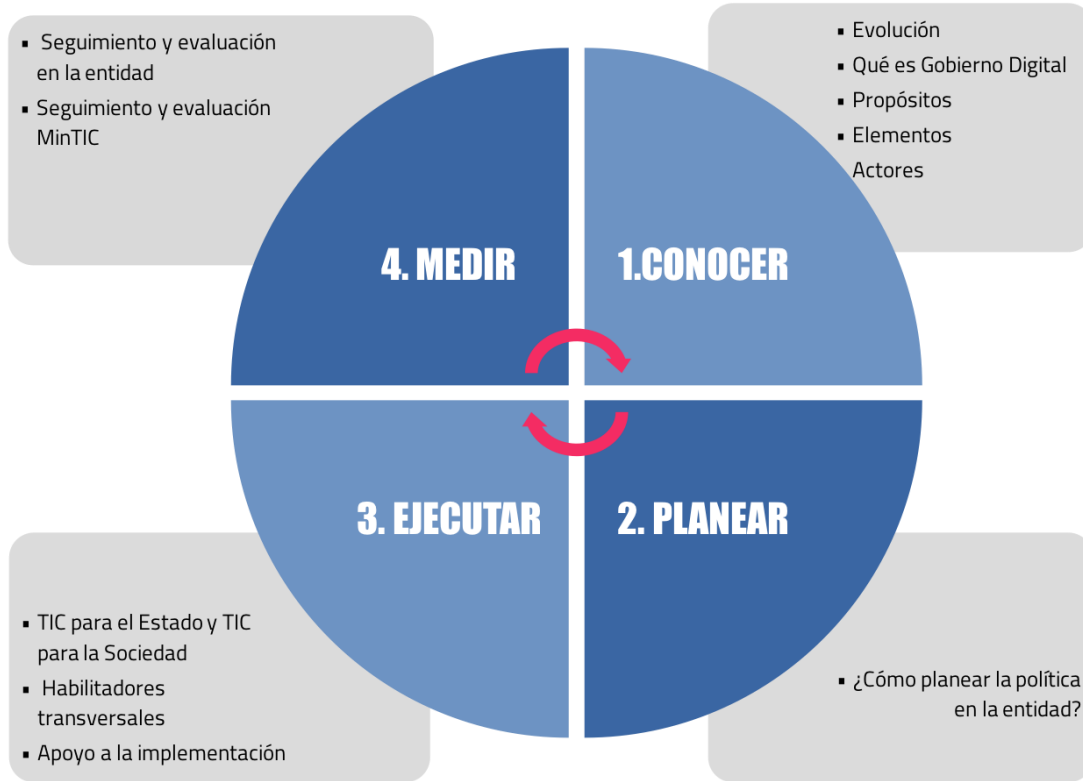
- Seguimiento y evaluación en la entidad
- Seguimiento y evaluación MinTIC

- Evolución
- Qué es Gobierno Digital
- Propósitos
- Elementos
Actores

4. MEDIR

1.CONOCER

3. EJECUTAR

2. PLANEAR

- TIC para el Estado y TIC para la Sociedad
- Habilitadores transversales
- Apoyo a la implementación

- ¿Cómo planear la política en la entidad?